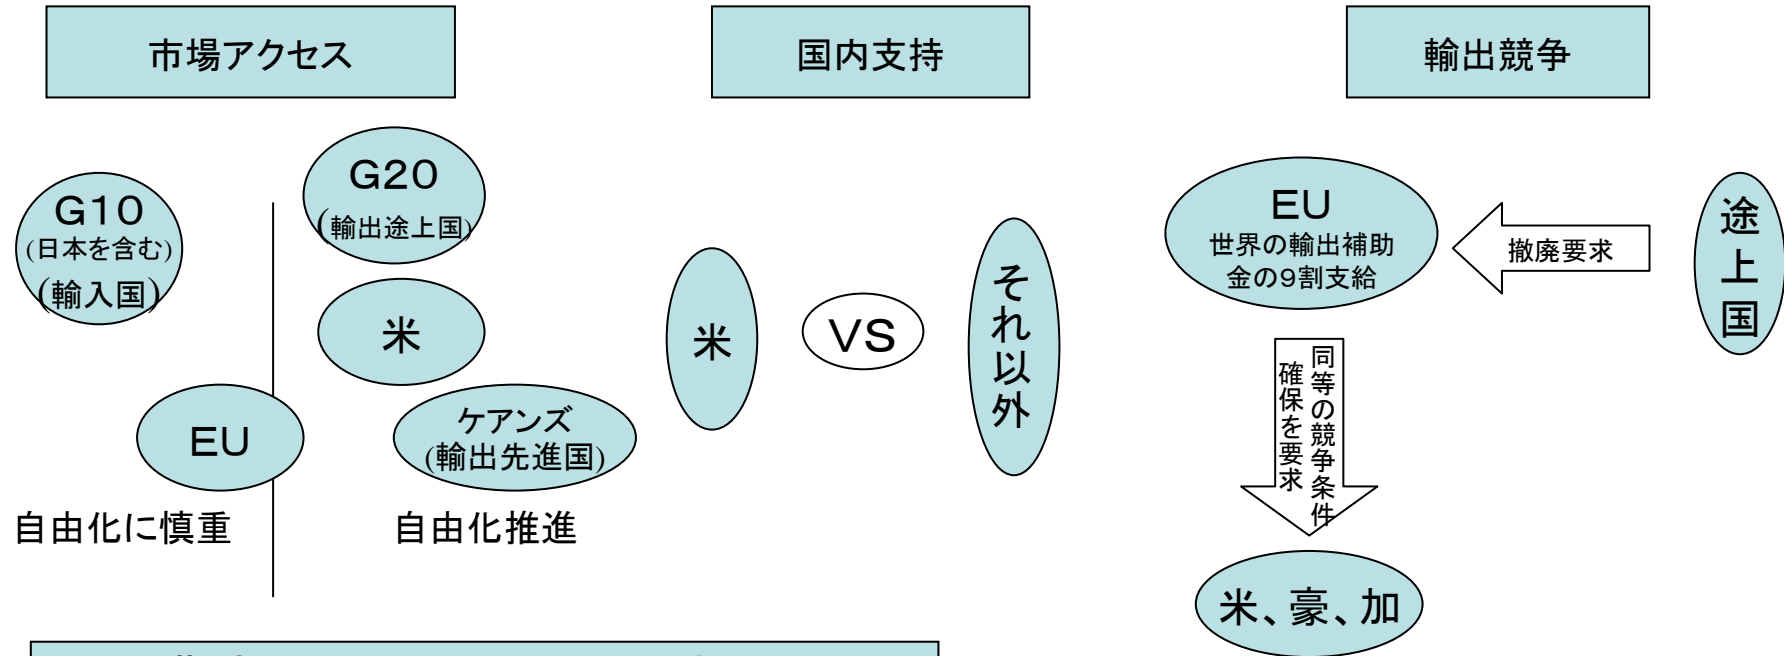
市場アクセス

国内支持

輸出競争

G10
(日本を含む)
(輸入国)

G20
(輸出途上国)

米

EU

ケアンズ
(輸出先進国)

自由化に慎重

自由化推進

米

VS

それ以外

EU
世界の輸出補助金の9割支給

撤廃要求

途上国

同等の競争条件確保を要求

米、豪、加